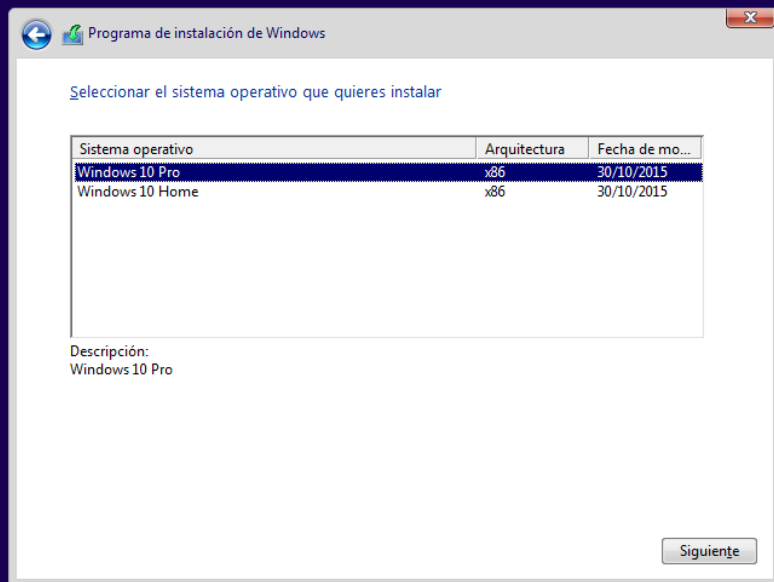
Programa de instalación de Windows

Seleccionar el sistema operativo que quieres instalar

| Sistema operativo | Arquitectura | Fecha de mo... |
|---|---|---|
| Windows 10 Pro | x86 | 30/10/2015 |
| Windows 10 Home | x86 | 30/10/2015 |

Descripción:
Windows 10 Pro

Siguiente